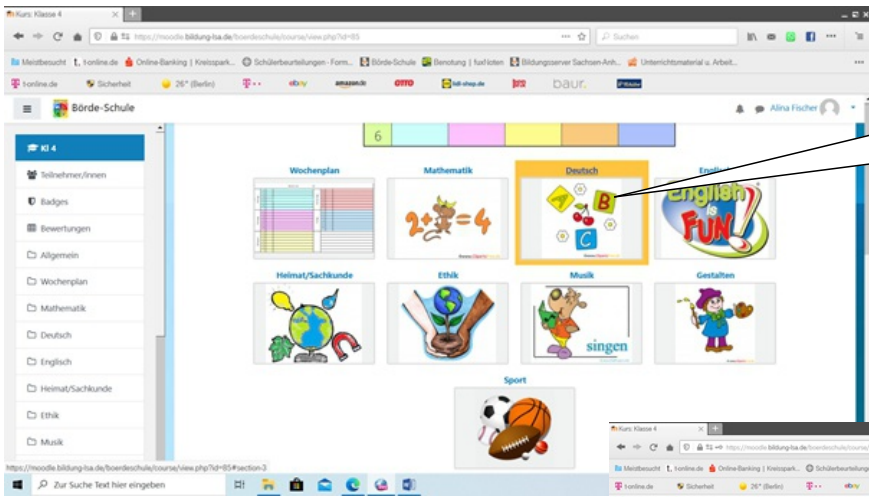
Kurs: Klasse 4

https://moodle.bildung-lsa.de/boerdeschule/course/view.php?id=85

Suchen

Meistbesucht | t-online.de | Online-Banking | Kreisspark... | Schülerbeurteilungen - Form... | Börde-Schule | Benotung | fux'icten | Bildungsserver Sachsen-Anh... | Unterrichtsmaterial u. Arbeit...

t-online.de | Sicherheit | 26° (Berlin) | ebay | amazon.de | OTTO | lidl-shop.de | baur.

Börde-Schule

Alina Fischer

Kl 4

Teilnehmer/innen

Badges

Bewertungen

Allgemein

Wochenplan

Mathematik

Deutsch

Englisch

Heimat/Sachkunde

Ethik

Musik

6

Wochenplan

Mathematik

$2+3=4$

Deutsch

A B C

English

English is FUN!

Heimat/Sachkunde

Ethik

Musik

singen

Gestalten

Sport

https://moodle.bildung-lsa.de/boerdeschule/course/view.php?id=85#section-3

Zur Suche Text hier eingeben

Kurs: Klasse 4

https://moodle.bildung-lsa.de/boerdeschule/course/view.php?id=85

Meistbesucht | t-online.de | Online-Banking | Kreisspark... | Schülerbeurteilun

t-online.de | Sicherheit | 26° (Berlin) | ebay